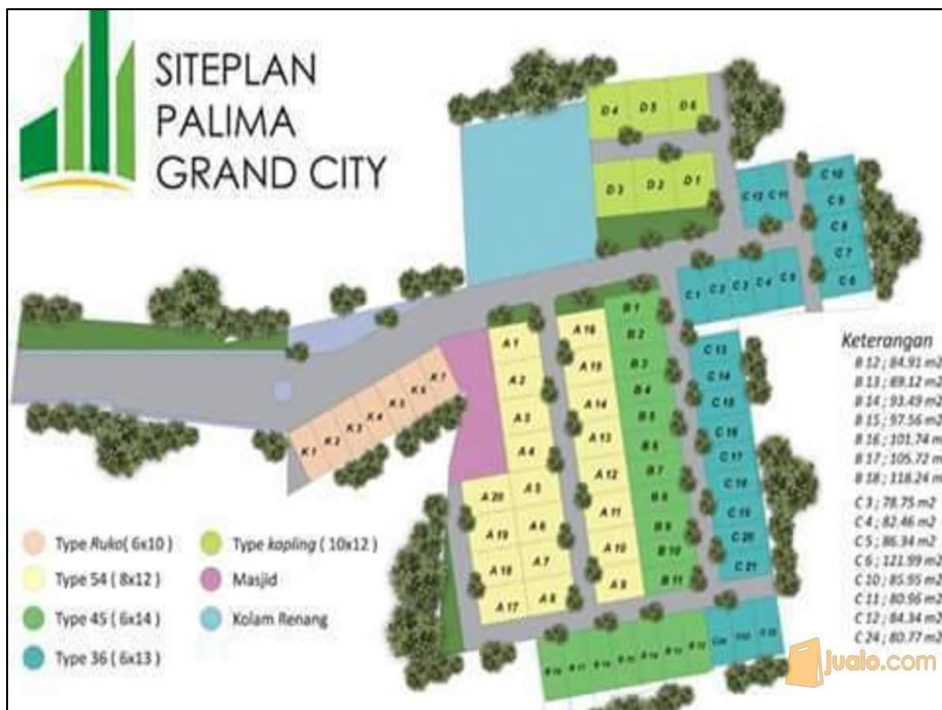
SITEPLAN
PALIMA
GRAND CITY

D 4 D 5 D 6
D 3 D 2 D 1
C 12 C 11
C 10
C 9
C 8
C 7
C 6
C 1 C 2 C 3 C 4 C 5

A 1
A 2
A 3
A 4
A 5
A 6
A 7
A 8
A 9
A 10
A 11
A 12
A 13
A 14
A 15
A 16
A 17
A 18
A 19
A 20

B 1
B 2
B 3
B 4
B 5
B 6
B 7
B 8
B 9
B 10
B 11

C 13
C 14
C 15
C 16
C 17
C 18
C 19
C 20
C 21

K 1 K 2 K 3 K 4 K 5 K 6 K 7

Keterangan
B 12 ; 84.91 m2
B 13 ; 89.12 m2
B 14 ; 93.49 m2
B 15 ; 97.56 m2
B 16 ; 101.74 m
B 17 ; 105.72 m
B 18 ; 118.24 m
C 3 ; 78.75 m2
C 4 ; 82.46 m2
C 5 ; 86.34 m2
C 6 ; 121.99 m2
C 10 ; 85.95 m2
C 11 ; 80.96 m2
C 12 ; 84.34 m2
C 24 ; 80.77 m2

Type Ruko( 6x10 )
Type 54 ( 8x12 )
Type 45 ( 6x14 )
Type 36 ( 6x13 )
Type kapling ( 10x12 )
Masjid
Kolam Renang

jualo.com